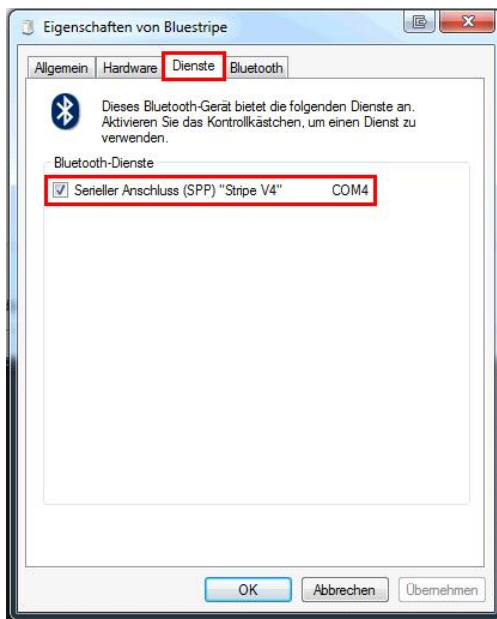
Eigenschaften von Bluestripe

Allgemein | Hardware | Dienste | Bluetooth

Dieses Bluetooth-Gerät bietet die folgenden Dienste an. Aktivieren Sie das Kontrollkästchen, um einen Dienst zu verwenden.

Bluetooth-Dienste

Serieller Anschluss (SPP) "Stripe V4" COM4

OK | Abbrechen | Übernehmen